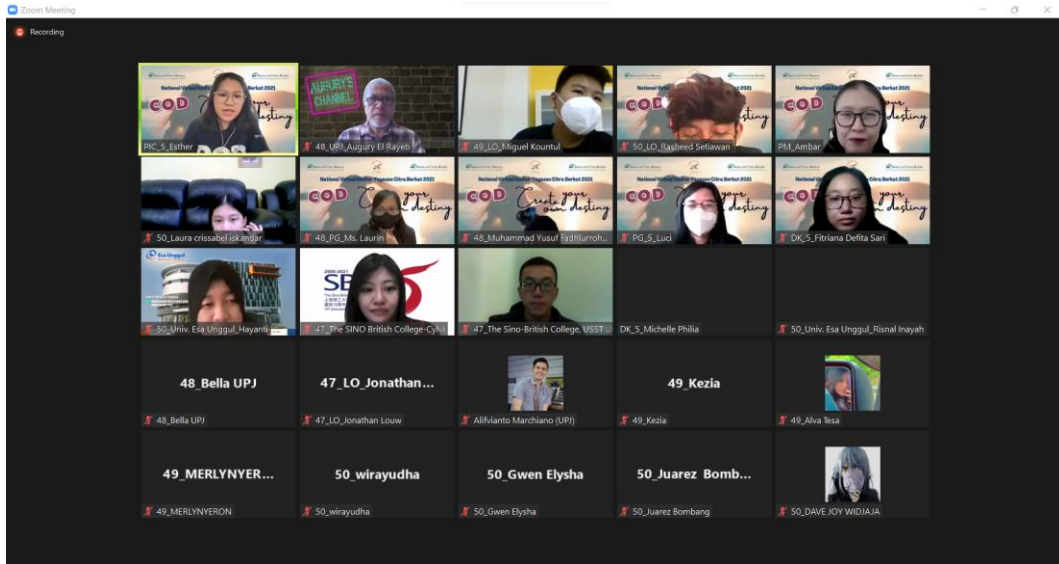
Zoom Meeting

Recording

National Virtual Yayasan Citra Berkat 2021
COD Create your own destiny

PIC_5_Esther
AUGURY'S CHANNEL
48_UPJ_Augury El Rayeb
49_LO_Miguel Kountul
50_LO_Rasheed Setiawan
PM_Ambar
50_Laura crissabel iskandar
48_PG_Ms. Laurin
48_Muhammad Yusuf Fadhlurroh...
PG_5_Luci
DK_5_Fitriana Defita Sari
Esa Unggul
50_Univ. Esa Unggul_Hayanti
2020-2021 SB
47_The SINO British College-Cylu
47_The Sino-British College, USST...
DK_5_Michelle Philia
50_Univ. Esa Unggul_Risnal Inayah

48_Bella UPJ
48_Bella UPJ
47_LO_Jonathan...
47_LO_Jonathan Louw
Alifvianto Marchiano (UPJ)
49_Kezia
49_Kezia
49_Alva Tesa

49_MERLYNYER...
49_MERLYNYERON
50_wirayudha
50_wirayudha
50_Gwen Elysha
50_Gwen Elysha
50_Juarez Bomb...
50_Juarez Bombang
50_DAVE JOY WIDJAJA